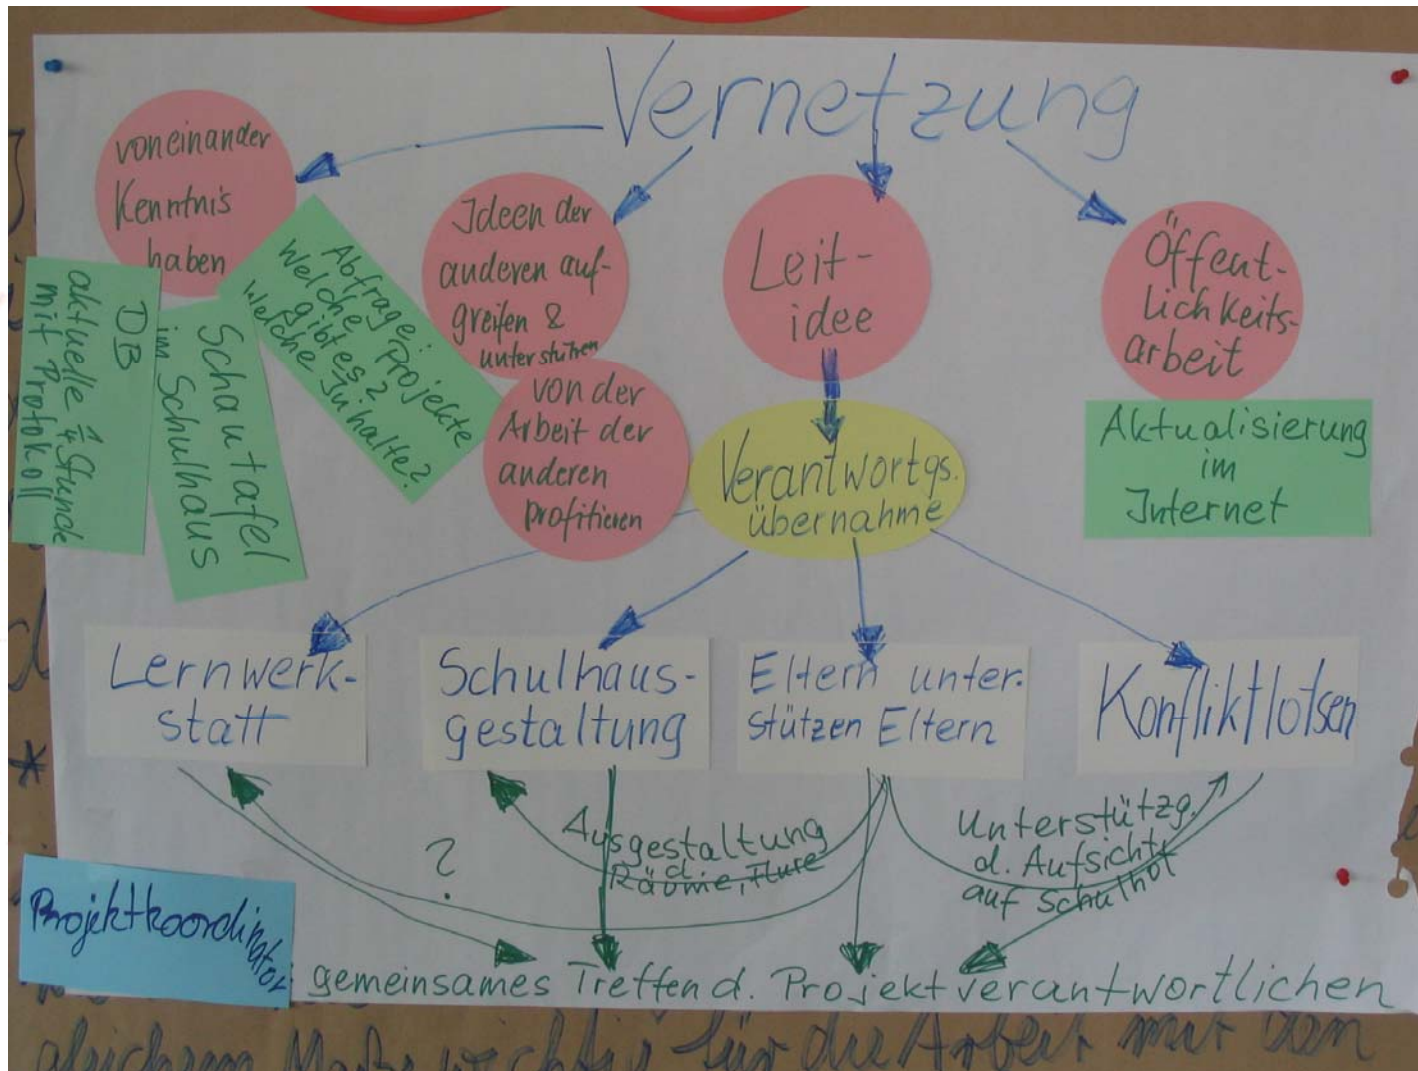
Vernetzung

voneinander Kenntnis haben

Ideen der anderen aufgreifen & unterstützen

Leitidee

Öffentlichkeitsarbeit

DB aktuelle 1/4 Stunde mit Protokoll

Schautafel im Schulhaus

Abfrage: Welche Projekte gibt es? Welche Inhalte?

von der Arbeit der anderen profitieren

Verantwortgs. übernahme

Aktualisierung im Internet

Lernwerkstatt

Schulhausgestaltung

Eltern unterstützen Eltern

Konfliktlotsen

?

Ausgestaltung d. Räume, Flure

Unterstützg. d. Aufsicht auf Schulhof

Projektkoordinator: gemeinsames Treffen d. Projektverantwortlichen

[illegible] wichtig für die Arbeit mit dem